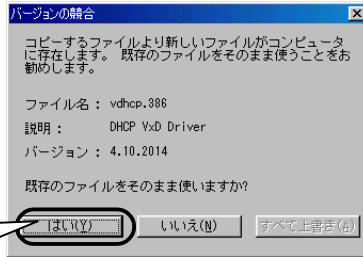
バージョンの競合

コピーするファイルより新しいファイルがコンピュータに存在します。 既存のファイルをそのまま使うことをお勧めします。

ファイル名： vdhcp.386
説明： DHCP VxD Driver
バージョン： 4.10.2014

既存のファイルをそのまま使いますか?

はい(Y) いいえ(N) すべて上書き(A)